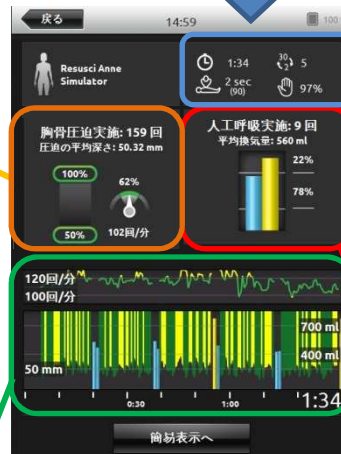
戻る
14:59
100

Resusci Anne Simulator

1:34
30 2 5
2 sec (90)
97%

胸骨圧迫実施: 159 回
圧迫の平均深さ: 50.32 mm
100%
50%
62%
102回/分

人工呼吸実施: 9 回
平均換気量: 560 ml
22%
78%

120回/分
100回/分
700 ml
400 ml
50 mm
0:30
1:00
1:34

簡易表示へ